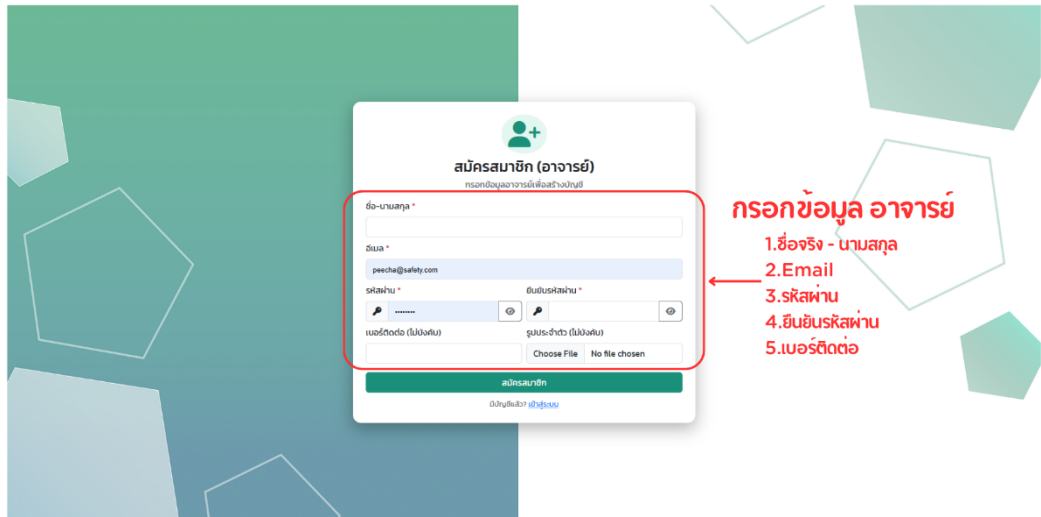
สมัครสมาชิก (อาจารย์)

กรอกข้อมูลอาจารย์เพื่อสร้างบัญชี

ชื่อ-นามสกุล *

อีเมล *

peecha@safety.com

รหัสผ่าน *

••••••••

ยืนยันรหัสผ่าน *

เบอร์ติดต่อ (ไม่บังคับ)

รูปประจำตัว (ไม่บังคับ)

Choose File No file chosen

สมัครสมาชิก

มีบัญชีแล้ว? เข้าสู่ระบบ

กรอกข้อมูล อาจารย์

1.ชื่อจริง - นามสกุล

2.Email

3.รหัสผ่าน

4.ยืนยันรหัสผ่าน

5.เบอร์ติดต่อ